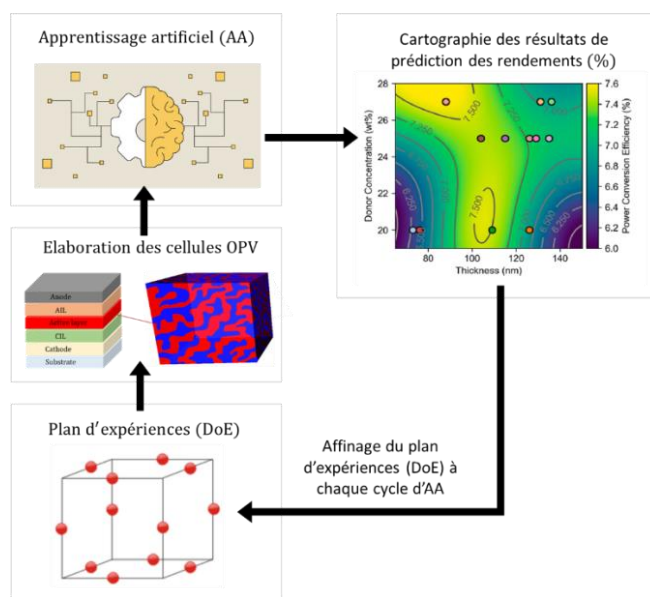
Apprentissage artificiel (AA)

Cartographie des résultats de prédiction des rendements (%)

Donor Concentration (wt%)

28
26
24
22
20

80
100
120
140

Thickness (nm)

7.250
7.500
7.250
6.250

Power Conversion Efficiency (%)

7.6
7.4
7.2
7.0
6.8
6.6
6.4
6.2
6.0

Elaboration des cellules OPV

Anode
AIL
Active layer
CIL
Cathode
Substrate

Plan d'expériences (DoE)

Affinage du plan d'expériences (DoE) à chaque cycle d'AA